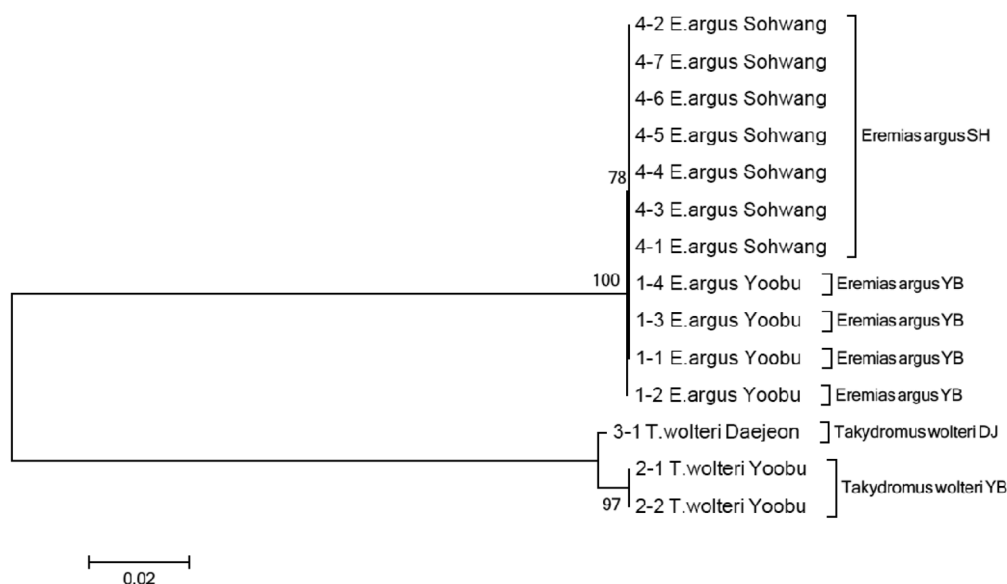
4-2 E.argus Sohwang
4-7 E.argus Sohwang
4-6 E.argus Sohwang
4-5 E.argus Sohwang
4-4 E.argus Sohwang
4-3 E.argus Sohwang
4-1 E.argus Sohwang
Eremias argus SH
78
100
1-4 E.argus Yoobu
Eremias argus YB
1-3 E.argus Yoobu
Eremias argus YB
1-1 E.argus Yoobu
Eremias argus YB
1-2 E.argus Yoobu
Eremias argus YB
3-1 T.wolteri Daejeon
Takydromus wolteri DJ
2-1 T.wolteri Yoobu
2-2 T.wolteri Yoobu
97
Takydromus wolteri YB
0.02